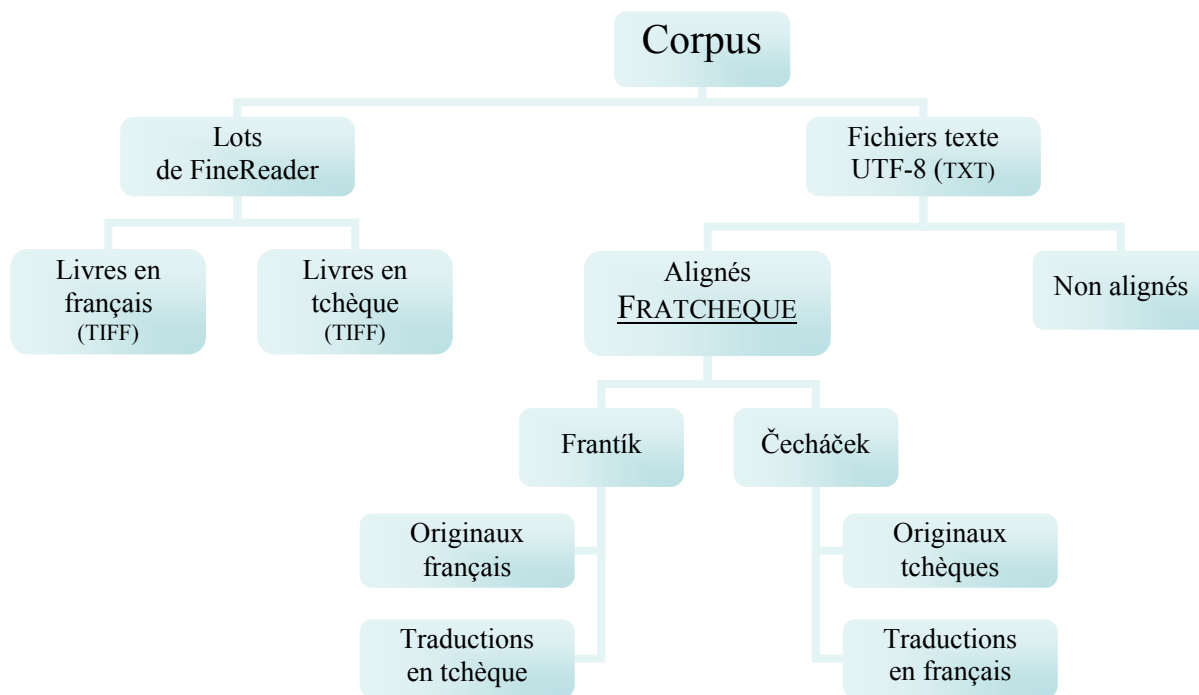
Corpus

Lots de FineReader

Fichiers texte UTF-8 (TXT)

Livres en français (TIFF)

Livres en tchèque (TIFF)

Alignés FRATCHEQUE

Non alignés

Frantík

Čecháček

Originaux français

Traductions en tchèque

Originaux tchèques

Traductions en français